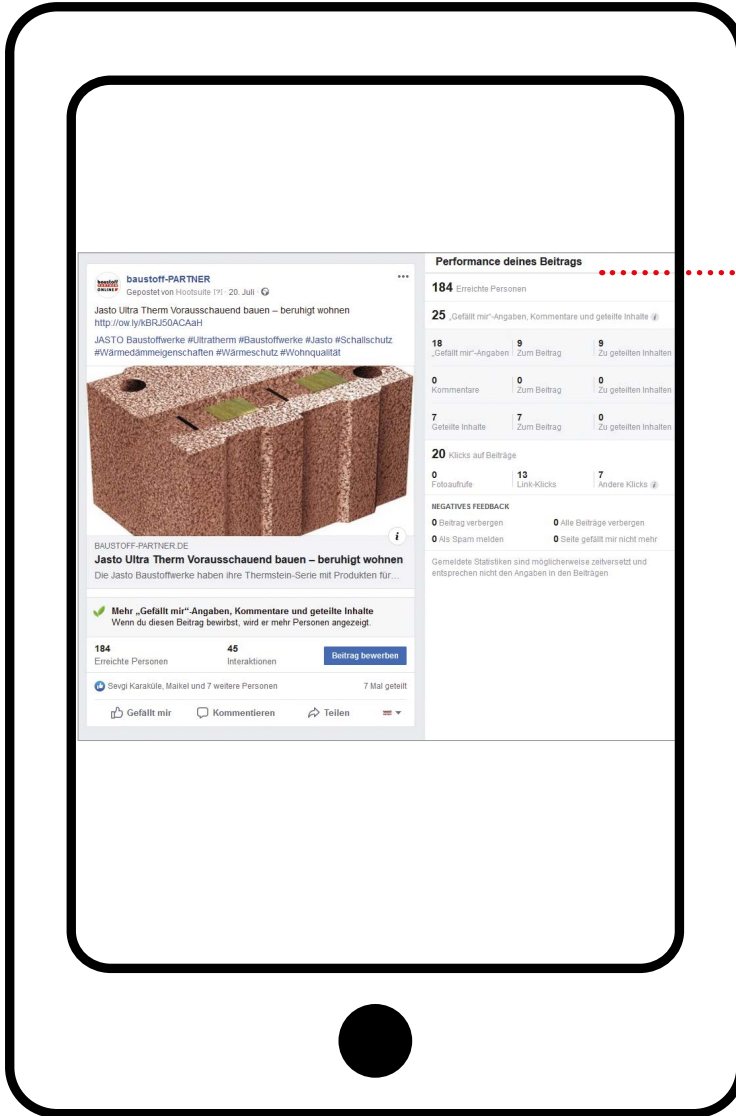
baustoff ONLINE

baustoff-PARTNER
Gepostet von Hootsuite [?] · 20. Juli ·

Jasto Ultra Therm Vorausschauend bauen – beruhigt wohnen
http://ow.ly/kBRJ50ACAaH

JASTO Baustoffwerke #Ultratherm #Baustoffwerke #Jasto #Schallschutz #Wärmedämmeigenschaften #Wärmeschutz #Wohnqualität

BAUSTOFF-PARTNER.DE
Jasto Ultra Therm Vorausschauend bauen – beruhigt wohnen
Die Jasto Baustoffwerke haben ihre Thermstein-Serie mit Produkten für...

Mehr „Gefällt mir“-Angaben, Kommentare und geteilte Inhalte
Wenn du diesen Beitrag bewirbst, wird er mehr Personen angezeigt.

184
Erreichte Personen

45
Interaktionen

Beitrag bewerben

Sevgi Karakülle, Maikel und 7 weitere Personen

7 Mal geteilt

Gefällt mir
Kommentieren
Teilen

Performance deines Beitrags

184 Erreichte Personen

25 „Gefällt mir“-Angaben, Kommentare und geteilte Inhalte

| 18 „Gefällt mir“-Angaben | 9 Zum Beitrag | 9 Zu geteilten Inhalten |
|---|---|---|
| 0 Kommentare | 0 Zum Beitrag | 0 Zu geteilten Inhalten |
| 7 Geteilte Inhalte | 7 Zum Beitrag | 0 Zu geteilten Inhalten |

20 Klicks auf Beiträge

| 0 Fotoaufrufe | 13 Link-Klicks | 7 Andere Klicks |
|---|---|---|

NEGATIVES FEEDBACK

0 Beitrag verbergen
0 Alle Beiträge verbergen
0 Als Spam melden
0 Seite gefällt mir nicht mehr

Gemeldete Statistiken sind möglicherweise zeitversetzt und entsprechen nicht den Angaben in den Beiträgen